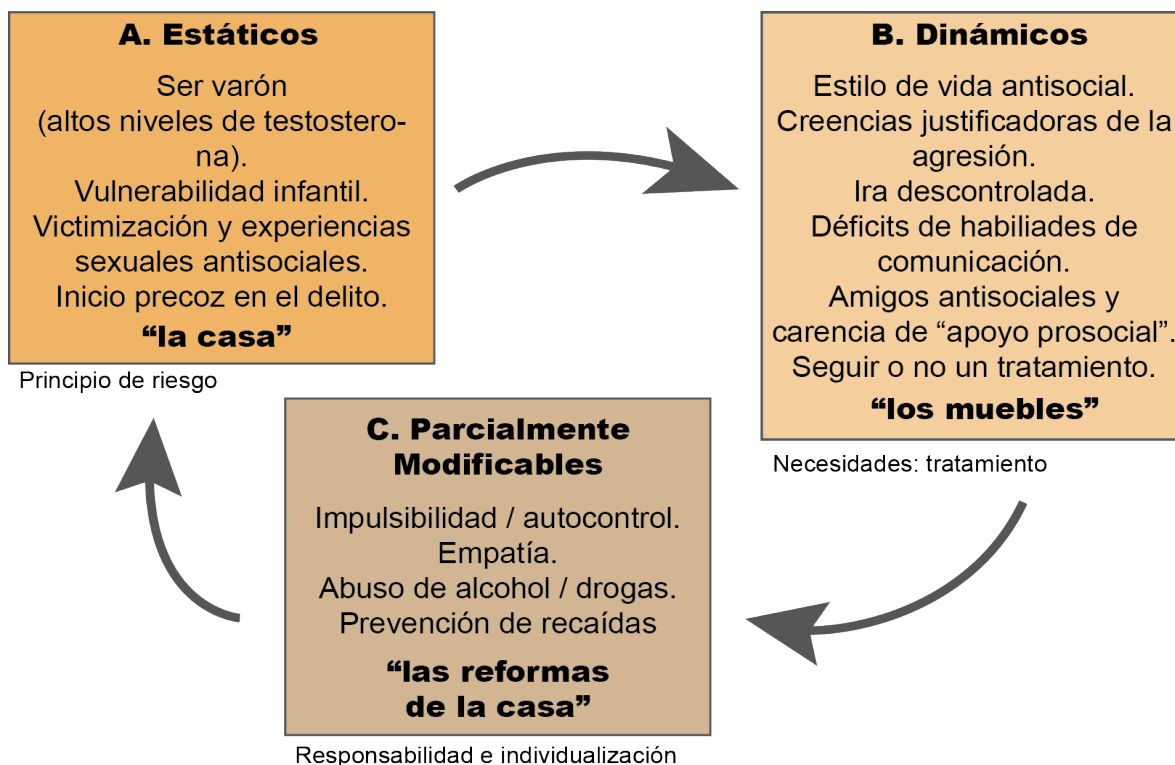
A. Estáticos

Ser varón (altos niveles de testosterona). Vulnerabilidad infantil. Victimización y experiencias sexuales antisociales. Inicio precoz en el delito.

“la casa”

Principio de riesgo

B. Dinámicos

Estilo de vida antisocial. Creencias justificadoras de la agresión. Ira descontrolada. Déficits de habiliades de comunicación. Amigos antisociales y carencia de “apoyo prosocial”. Seguir o no un tratamiento.

“los muebles”

Necesidades: tratamiento

C. Parcialmente Modificables

Impulsibilidad / autocontrol. Empatía. Abuso de alcohol / drogas. Prevención de recaídas

“las reformas de la casa”

Responsabilidad e individualización